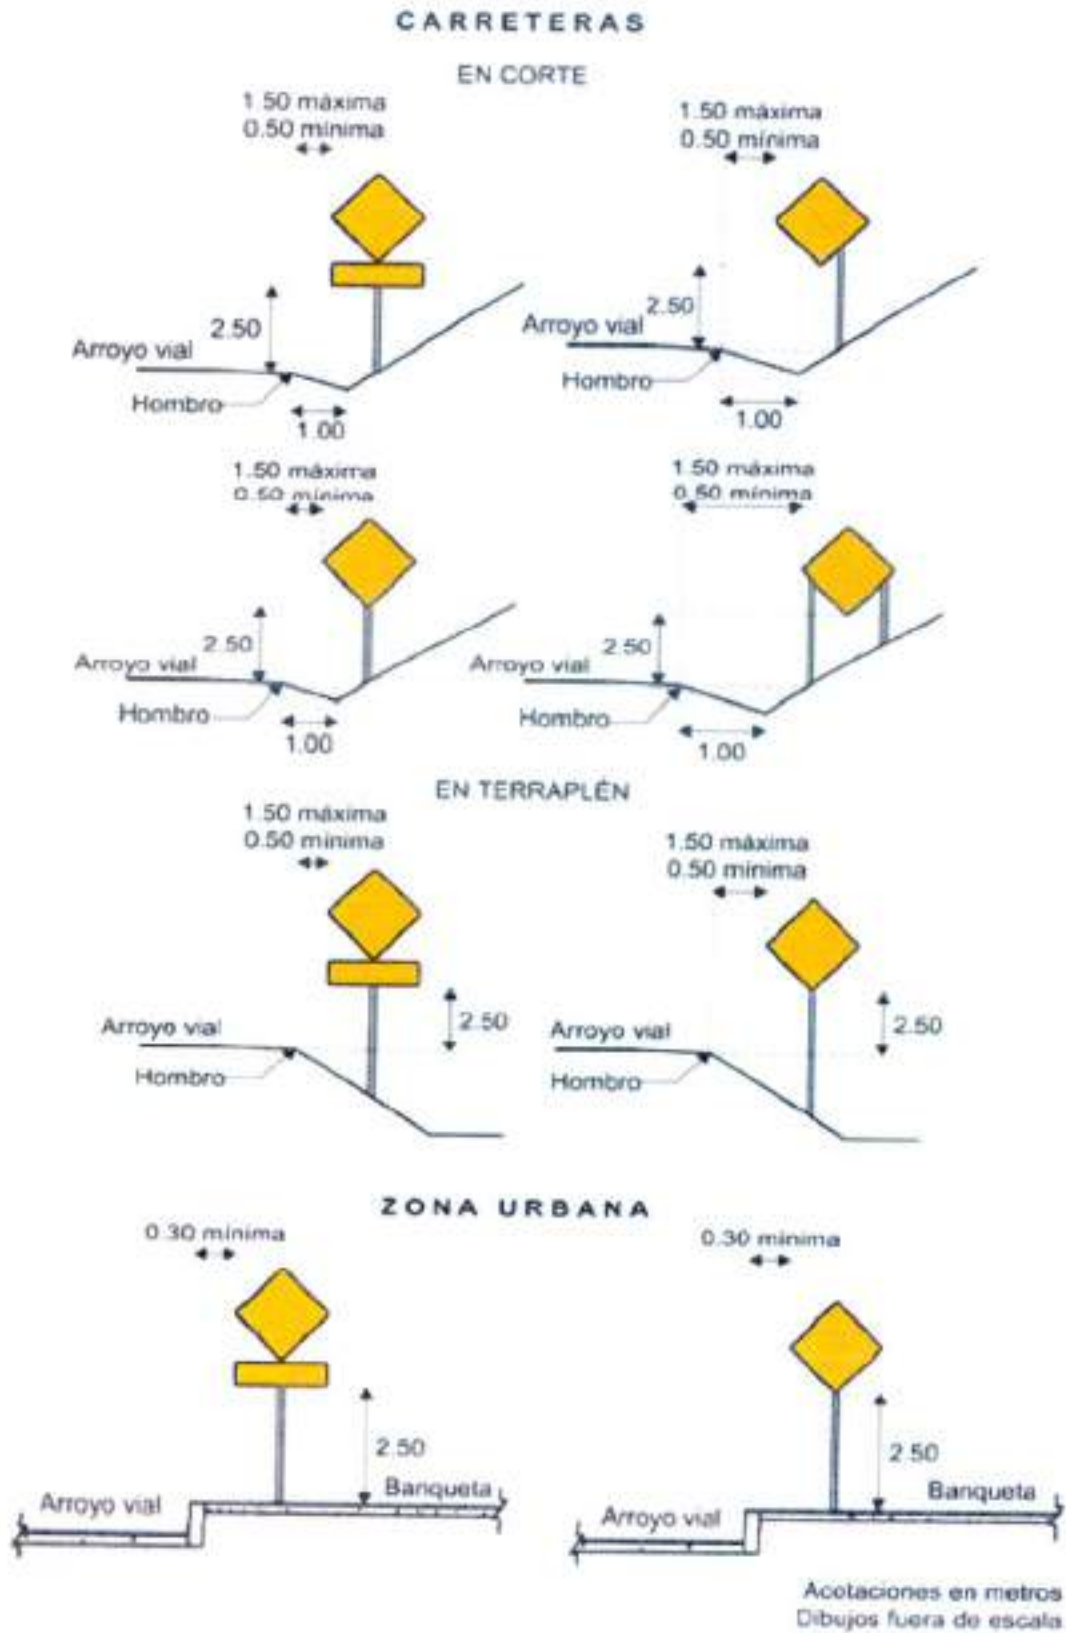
CARRETERAS

EN CORTE

1.50 máxima
0.50 mínima

2.50

Arroyo vial

Hombro

1.00

1.50 máxima
0.50 mínima

2.50

Arroyo vial

Hombro

1.00

1.50 máxima
0.50 mínima

2.50

Arroyo vial

Hombro

1.00

1.50 máxima
0.50 mínima

2.50

Arroyo vial

Hombro

1.00

EN TERRAPLÉN

1.50 máxima
0.50 mínima

2.50

Arroyo vial

Hombro

1.50 máxima
0.50 mínima

2.50

Arroyo vial

Hombro

ZONA URBANA

0.30 mínima

2.50

Banqueta

Arroyo vial

0.30 mínima

2.50

Banqueta

Arroyo vial

Acotaciones en metros
Dibujos fuera de escala